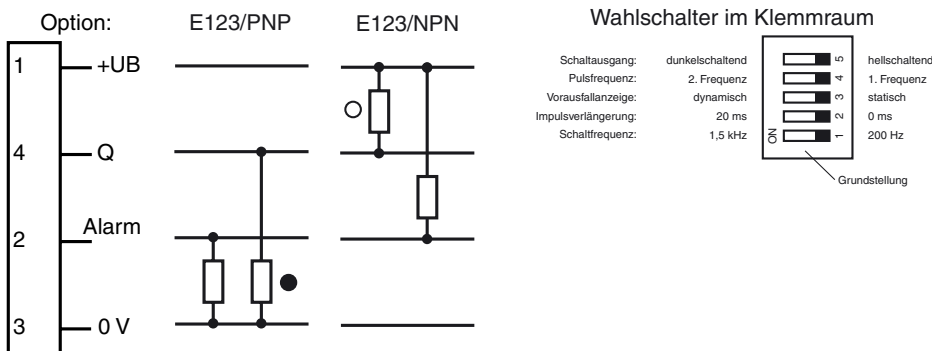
Option: E123/PNP E123/NPN

1 +UB

4 Q

2 Alarm

3 0 V

Wahlschalter im Klemmraum

| | | | |
|---|---|---|---|
| Schaltausgang: | dunkelschaltend | 5 | hellschaltend |
| Pulsfrequenz: | 2. Frequenz | 4 | 1. Frequenz |
| Vorausfallanzeige: | dynamisch | 3 | statisch |
| Impulsverlängerung: | 20 ms | 2 | 0 ms |
| Schaltfrequenz: | 1,5 kHz | 1 | 200 Hz |

ON

Grundstellung